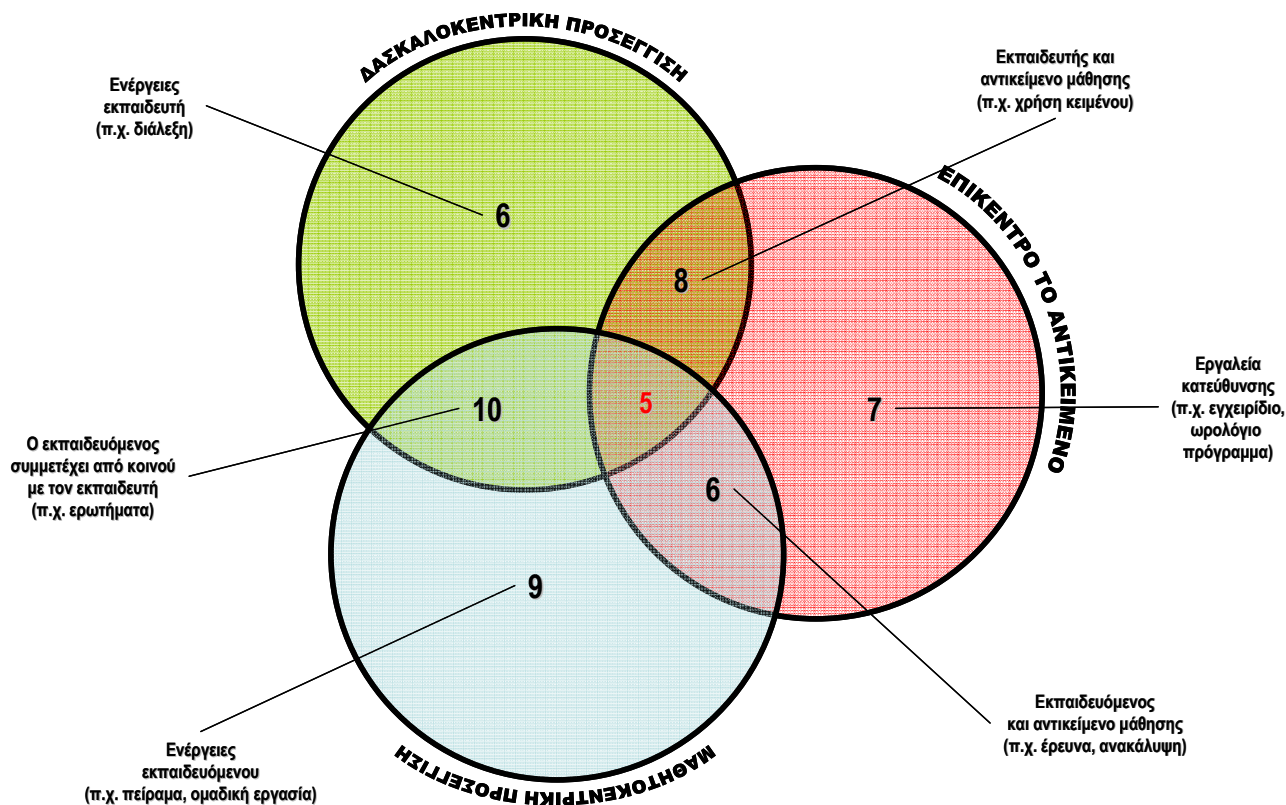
ΔΑΣΚΑΛΟΚΕΝΤΡΙΚΗ ΠΡΟΣΕΓΓΙΣΗ

Ενέργειες εκπαιδευτή (π.χ. διάλεξη)

Εκπαιδευτής και αντικείμενο μάθησης (π.χ. χρήση κειμένου)

ΕΠΙΚΕΝΤΡΟ ΤΟ ΑΝΤΙΚΕΙΜΕΝΟ

6

8

Εργαλεία κατεύθυνσης (π.χ. εγχειρίδιο, ωρολόγιο πρόγραμμα)

10

5

7

Ο εκπαιδευόμενος συμμετέχει από κοινού με τον εκπαιδευτή (π.χ. ερωτήματα)

6

9

Εκπαιδευόμενος και αντικείμενο μάθησης (π.χ. έρευνα, ανακάλυψη)

Ενέργειες εκπαιδευόμενου (π.χ. πείραμα, ομαδική εργασία)

ΜΑΘΗΤΟΚΕΝΤΡΙΚΗ ΠΡΟΣΕΓΓΙΣΗ